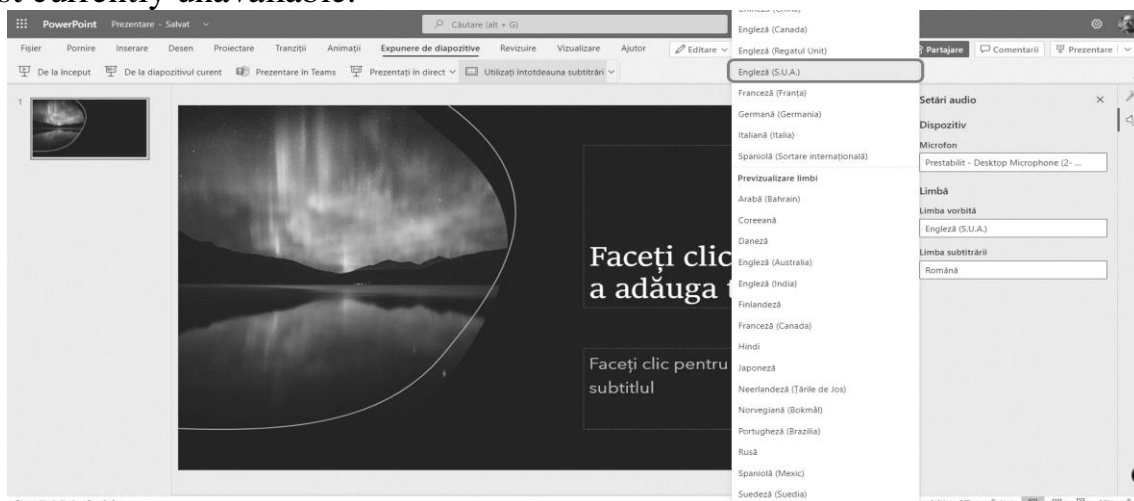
PowerPoint Prezentare - Salvat

Căutare (alt + G)

Fișier Pornire Inserare Desen Proiectare Tranziții Animații Expunere de diapozitive Revizuire Vizualizare Ajutor Editare

Partajare Comentarii Prezentare

De la început De la diapozitivul curent Prezentare în Teams Prezentați în direct Utilizați întotdeauna subtitrări

1

Faceți clic
a adăuga

Faceți clic pentru
subtitlul

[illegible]
Engleză (Canada)
Engleză (Regatul Unit)
Engleză (S.U.A.)
Franceză (Franța)
Germană (Germania)
Italiană (Italia)
Spaniolă (Sortare internațională)
Previzualizare limbi
Arabă (Bahrain)
Coreeană
Daneză
Engleză (Australia)
Engleză (India)
Finlandeză
Franceză (Canada)
Hindi
Japoneză
Neerlandeză (Țările de Jos)
Norvegiană (Bokmål)
Portugheză (Brazilia)
Rusă
Spaniolă (Mexic)
Suedeză (Suedia)

Setări audio
Dispozitiv
Microfon
Prestabilit - Desktop Microphone (2- ...
Limbă
Limba vorbită
Engleză (S.U.A.)
Limba subtitrării
Română